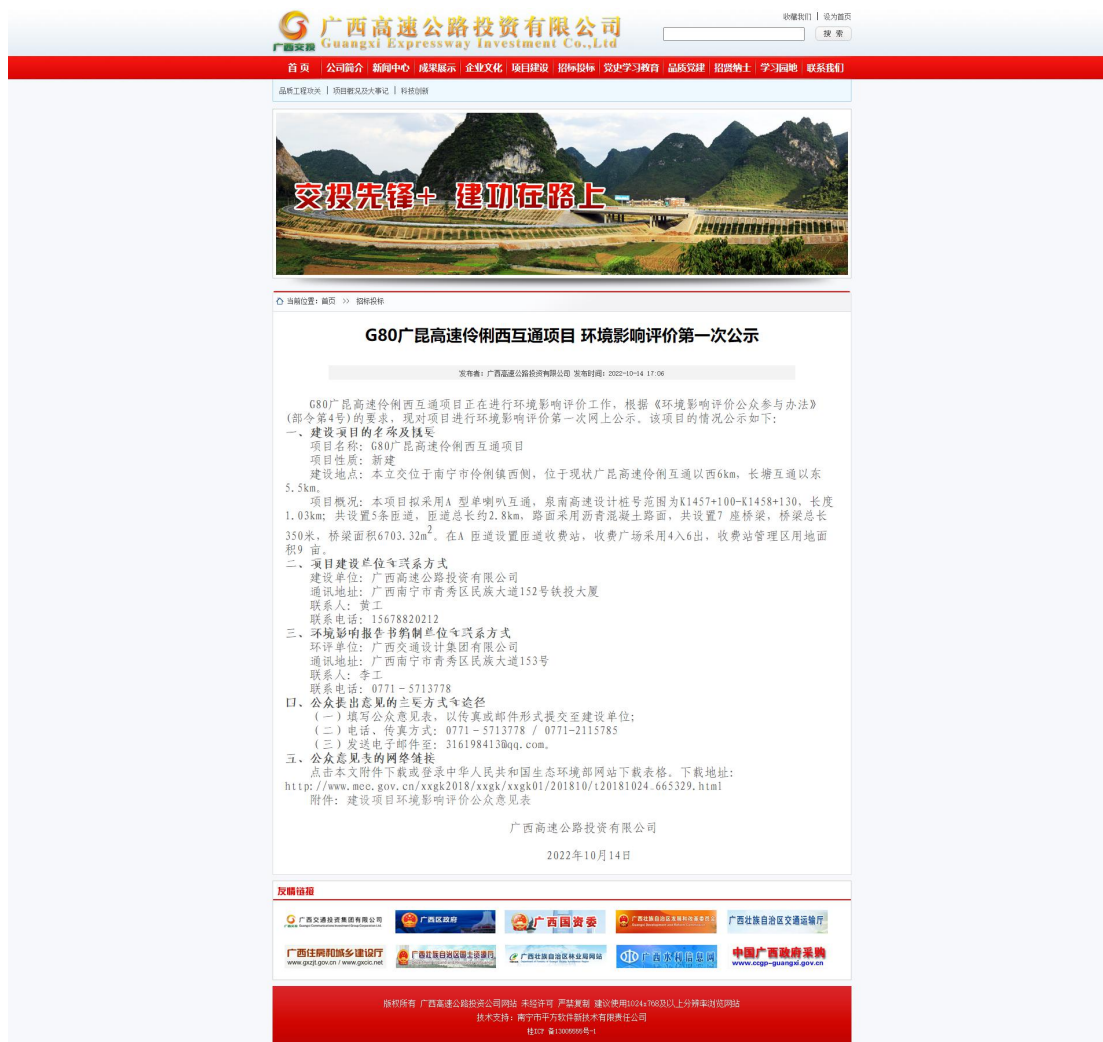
广西高速公路投资有限公司
Guangxi Expressway Investment Co.,Ltd
广西交投

收藏我们 | 设为首页
搜 索

首 页 | 公司简介 | 新闻中心 | 成果展示 | 企业文化 | 项目建设 | 招标投标 | 党史学习教育 | 品质党建 | 招贤纳士 | 学习园地 | 联系我们

品质工程攻关 | 项目概况及大事记 | 科技创新

交投先锋+ 建功在路上

当前位置：首页 >> 招标投标

G80广昆高速伶俐西互通项目 环境影响评价第一次公示

发布者：广西高速公路投资有限公司 发布时间：2022-10-14 17:06

G80广昆高速伶俐西互通项目正在进行环境影响评价工作，根据《环境影响评价公众参与办法》(部令第4号)的要求，现对项目进行环境影响评价第一次网上公示。该项目的情况公示如下:
一、建设项目的名称及概要
项目名称：G80广昆高速伶俐西互通项目
项目性质：新建
建设地点：本立交位于南宁市伶俐镇西侧，位于现状广昆高速伶俐互通以西6km，长塘互通以东5.5km。
项目概况：本项目拟采用A 型单喇叭互通，泉南高速设计桩号范围为K1457+100-K1458+130，长度1.03km；共设置5条匝道，匝道总长约2.8km，路面采用沥青混凝土路面，共设置7 座桥梁，桥梁总长350米，桥梁面积6703.32m$^2$。在A 匝道设置匝道收费站，收费广场采用4入6出，收费站管理区用地面积9 亩。
二、项目建设单位和联系方式
建设单位：广西高速公路投资有限公司
通讯地址：广西南宁市青秀区民族大道152号铁投大厦
联系人：黄工
联系电话：15678820212
三、环境影响报告书编制单位和联系方式
环评单位：广西交通设计集团有限公司
通讯地址：广西南宁市青秀区民族大道153号
联系人：李工
联系电话：0771－5713778
四、公众提出意见的主要方式和途径
（一）填写公众意见表，以传真或邮件形式提交至建设单位；
（二）电话、传真方式：0771－5713778 / 0771－2115785
（三）发送电子邮件至：316198413@qq.com。
五、公众意见表的网络链接
点击本文附件下载或登录中华人民共和国生态环境部网站下载表格。下载地址：http://www.mee.gov.cn/xxgk2018/xxgk/xxgk01/201810/t20181024_665329.html
附件：建设项目环境影响评价公众意见表

广西高速公路投资有限公司

2022年10月14日

友情链接

广西交通投资集团有限公司
广西区政府
广西国资委
广西壮族自治区发展和改革委员会
广西壮族自治区交通运输厅
广西住房和城乡建设厅 www.gxzjt.gov.cn / www.gxcic.net
广西壮族自治区国土资源厅
广西壮族自治区林业局网站
广西水利信息网
中国广西政府采购 www.ccgp-guangxi.gov.cn

版权所有 广西高速公路投资公司网站 未经许可 严禁复制 建议使用1024x768及以上分辨率浏览网站
技术支持：南宁市平方软件新技术有限责任公司
桂ICP 备13005555号-1